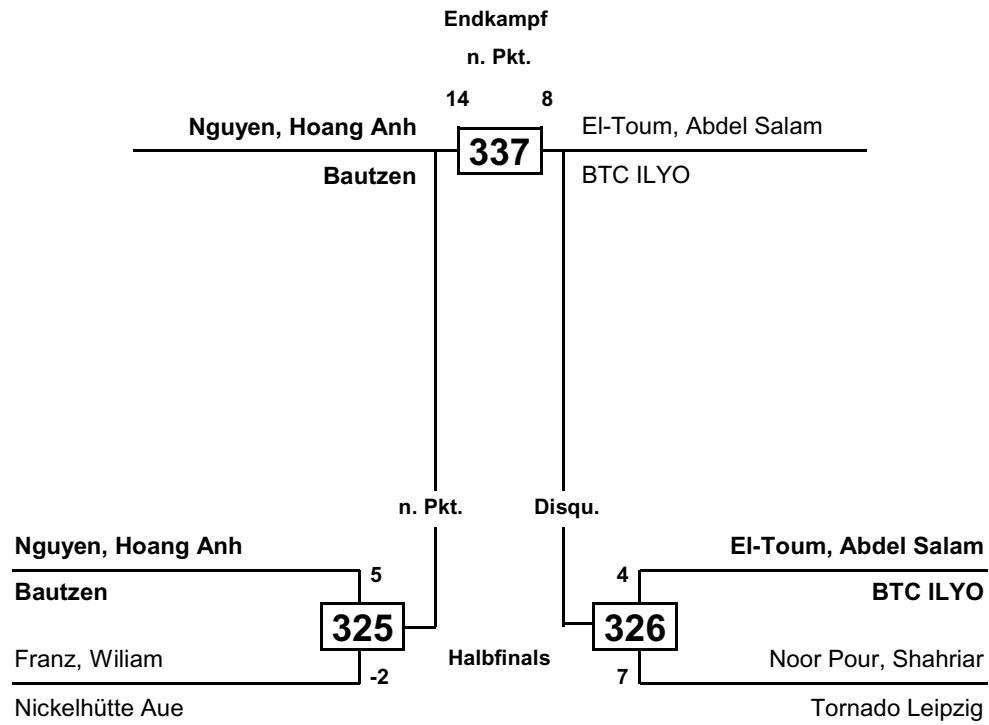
Endkampf

n. Pkt.

14 8

Nguyen, Hoang Anh
Bautzen

337

El-Toum, Abdel Salam
BTC ILYO

n. Pkt.

Disqu.

Nguyen, Hoang Anh
Bautzen

5

325

-2

Franz, Wiliam
Nickelhütte Aue

Halbfinals

El-Toum, Abdel Salam
BTC ILYO

4

326

7

Noor Pour, Shahriar
Tornado Leipzig